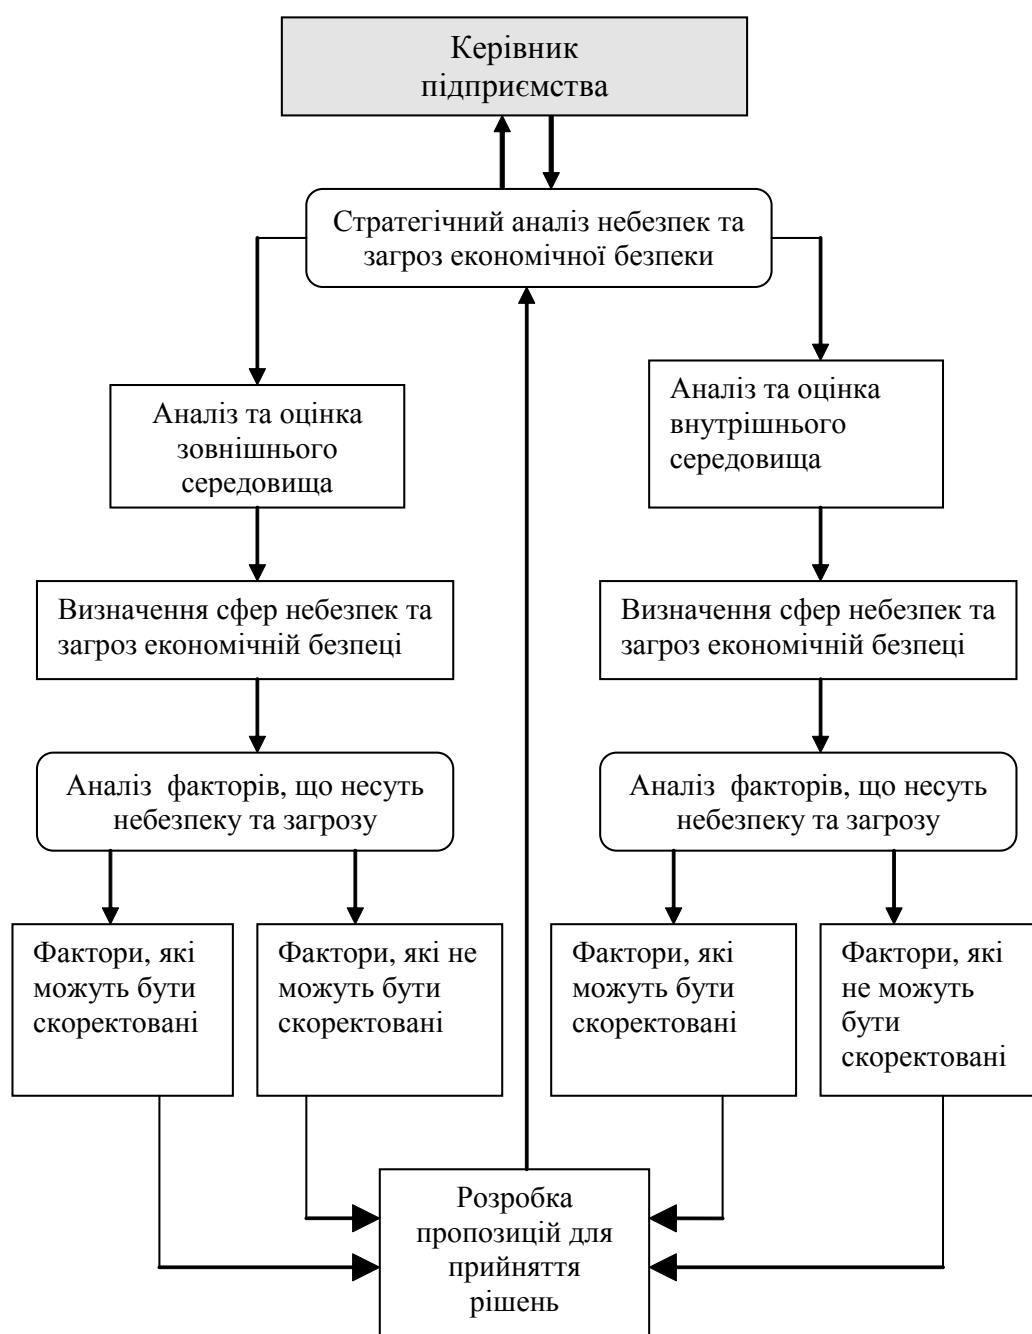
Керівник підприємства

Стратегічний аналіз небезпек та загроз економічної безпеки

Аналіз та оцінка зовнішнього середовища

Аналіз та оцінка внутрішнього середовища

Визначення сфер небезпек та загроз економічній безпеці

Визначення сфер небезпек та загроз економічній безпеці

Аналіз факторів, що несуть небезпеку та загрозу

Аналіз факторів, що несуть небезпеку та загрозу

Фактори, які можуть бути скоректовані

Фактори, які не можуть бути скоректовані

Фактори, які можуть бути скоректовані

Фактори, які не можуть бути скоректовані

Розробка пропозицій для прийняття рішень